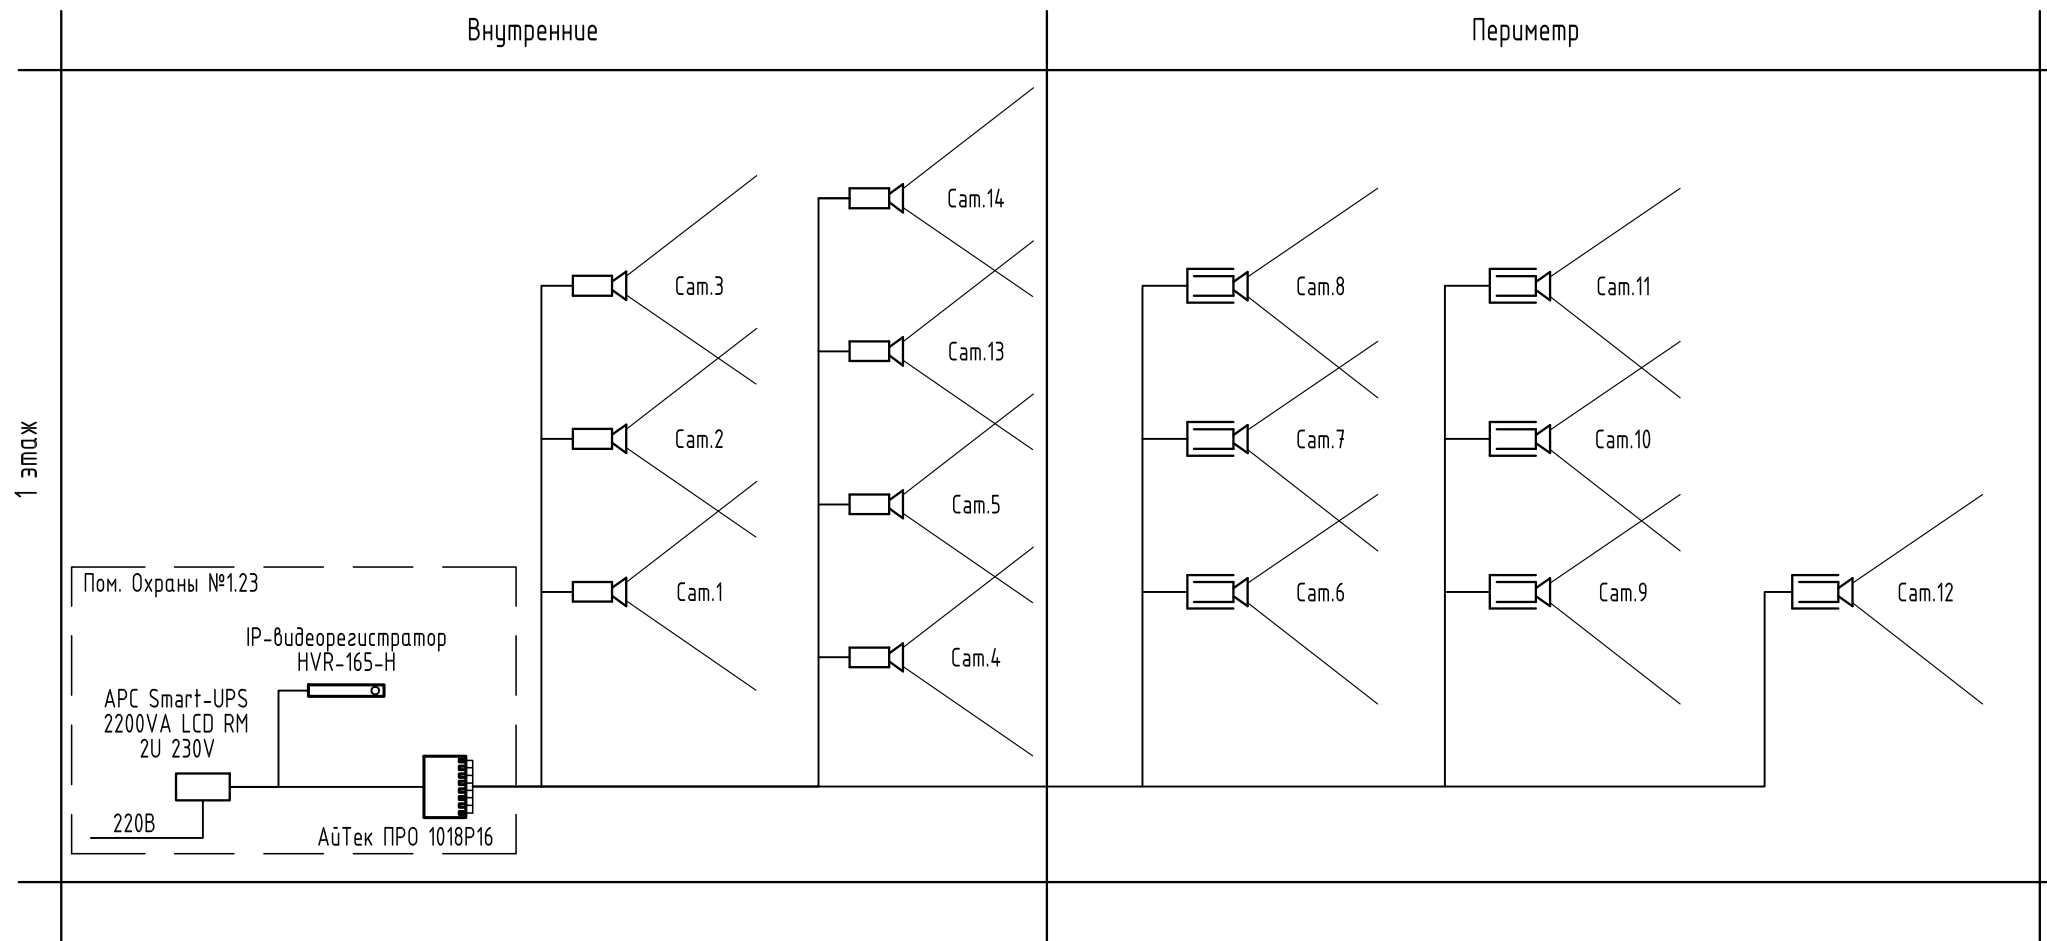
Внутренние

Периметр

1 этаж

Cam.14

Cam.3

Cam.13

Cam.2

Cam.5

Cam.1

Cam.4

Cam.8

Cam.7

Cam.6

Cam.11

Cam.10

Cam.9

Cam.12

Пом. Охраны №1.23

IP-видеорегистратор HVR-165-H

APC Smart-UPS 2200VA LCD RM 2U 230V

220В

АйТек ПРО 1018P16